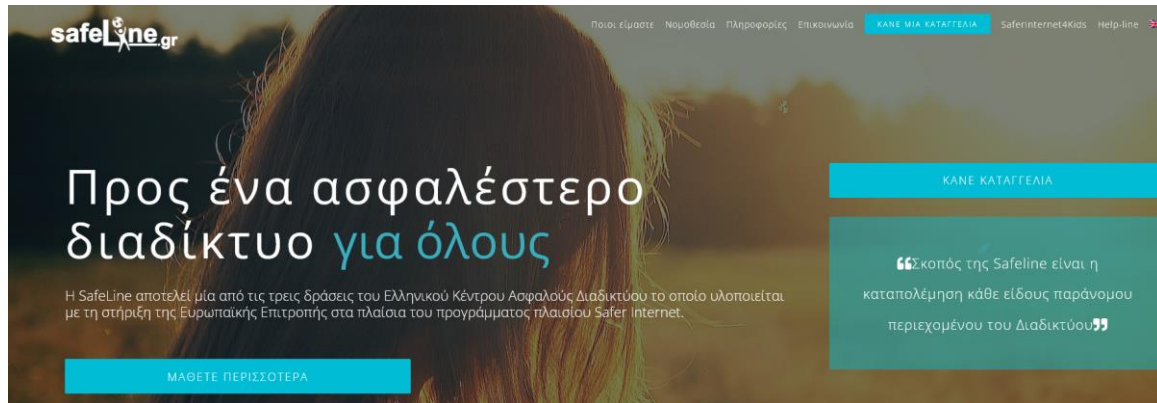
safeLine.gr

Ποιοι είμαστε Νομοθεσία Πληροφορίες Επικοινωνία ΚΑΝΕ ΜΙΑ ΚΑΤΑΓΓΕΛΙΑ Saferinternet4Kids Help-line

Προς ένα ασφαλέστερο διαδίκτυο για όλους

Η SafeLine αποτελεί μία από τις τρεις δράσεις του Ελληνικού Κέντρου Ασφαλούς Διαδικτύου το οποίο υλοποιείται με τη στήριξη της Ευρωπαϊκής Επιτροπής στα πλαίσια του προγράμματος πλαισίου Safer Internet.

ΜΑΘΕΤΕ ΠΕΡΙΣΣΟΤΕΡΑ

ΚΑΝΕ ΚΑΤΑΓΓΕΛΙΑ

“Σκοπός της Safeline είναι η καταπολέμηση κάθε είδους παράνομου περιεχομένου του Διαδικτύου”